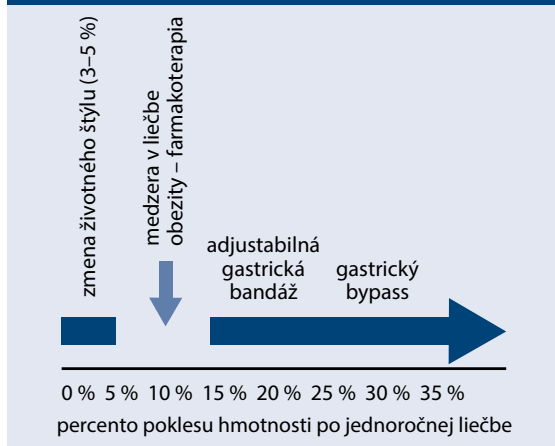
zmena životného štýlu (3–5 %)

medzera v liečbe obezity – farmakoterapia

adjustabilná gastrická bandáž

gastrický bypass

0 % 5 % 10 % 15 % 20 % 25 % 30 % 35 %

percento poklesu hmotnosti po jednoročnej liečbe